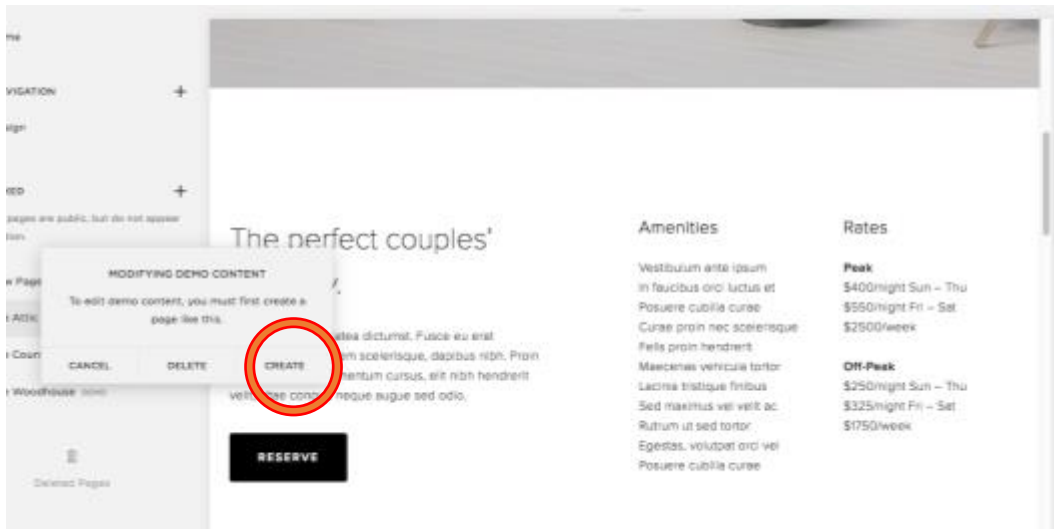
me

VIGATION +

sign

ED +

pages are public, but do not appear
tion

e Page

Attic

Coun

Woodhouse DEMO

Deleted Pages

MODIFYING DEMO CONTENT

To edit demo content, you must first create a page like this.

CANCEL DELETE CREATE

The perfect couples'

y.

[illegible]tea dictumst. Fusce eu erat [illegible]em scelerisque, dapibus nibh. Proin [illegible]ntum cursus, elit nibh hendrerit velit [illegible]se con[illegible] neque augue sed odio.

RESERVE

Amenities

Vestibulum ante ipsum
In faucibus orci luctus et
Posuere cubilia curae
Curae proin nec scelerisque
Felis proin hendrerit
Maecenas vehicula tortor
Lacinia tristique finibus
Sed maximus vel velit ac
Rutrum ut sed tortor
Egestas, volutpat orci vel
Posuere cubilia curae

Rates

Peak
$400/night Sun – Thu
$550/night Fri – Sat
$2500/week

Off-Peak
$250/night Sun – Thu
$325/night Fri – Sat
$1750/week